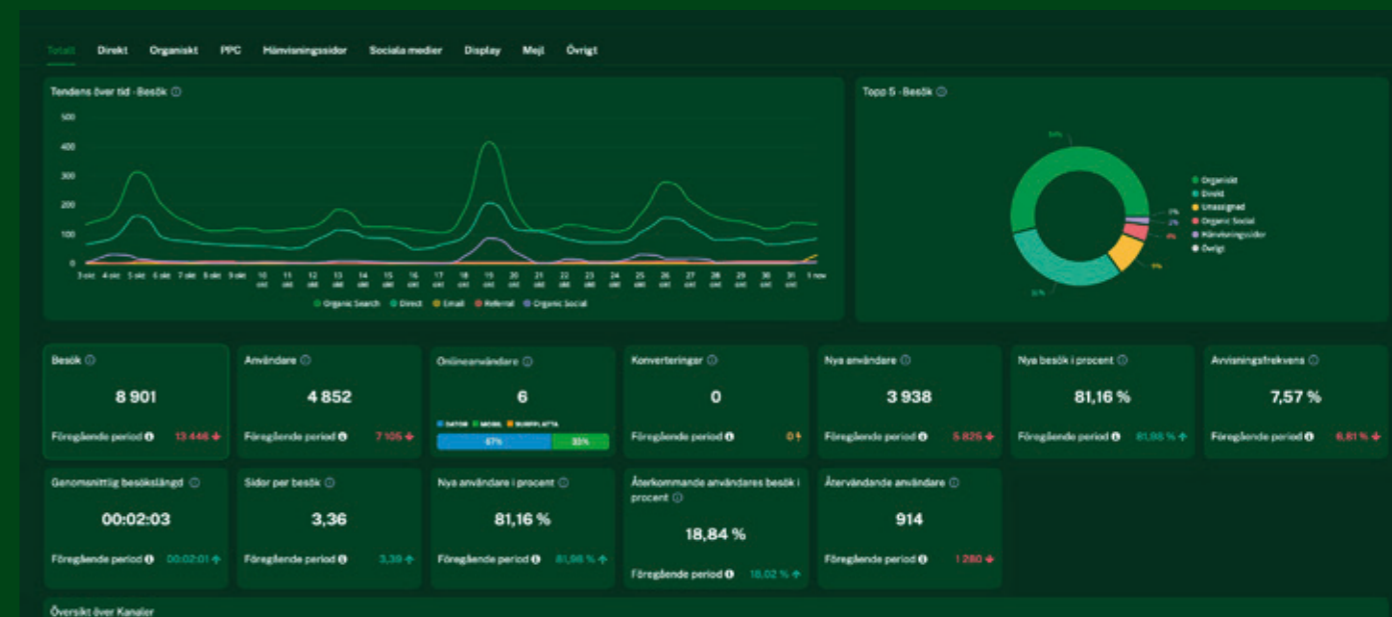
Totalt Direkt Organiskt PPC Hänvisningssidor Sociala medier Display Mejl Övrigt

Tendens över tid - Besök

500
400
300
200
100
0

3 okt 4 okt 5 okt 6 okt 7 okt 8 okt 9 okt 10 okt 11 okt 12 okt 13 okt 14 okt 15 okt 16 okt 17 okt 18 okt 19 okt 20 okt 21 okt 22 okt 23 okt 24 okt 25 okt 26 okt 27 okt 28 okt 29 okt 30 okt 31 okt 1 nov

Organic Search Direct Email Referral Organic Social

Topp 5 - Besök

54%
1%
2%
4%
9%
31%

Organiskt
Direkt
Unassigned
Organic Social
Hänvisningssidor
Övrigt

Besök
8 901
Föregående period 13 446

Användare
4 852
Föregående period 7 105

Onlineanvändare
6
DATOR MOBIL SURFPLATTA
67% 33%

Konverteringar
0
Föregående period 0

Nya användare
3 938
Föregående period 5 825

Nya besök i procent
81,16 %
Föregående period 81,98 %

Avvisningsfrekvens
7,57 %
Föregående period 6,81 %

Genomsnittlig besökslängd
00:02:03
Föregående period 00:02:01

Sidor per besök
3,36
Föregående period 3,39

Nya användare i procent
81,16 %
Föregående period 81,98 %

Återkommande användares besök i procent
18,84 %
Föregående period 18,02 %

Återvändande användare
914
Föregående period 1 280

Översikt över Kanaler